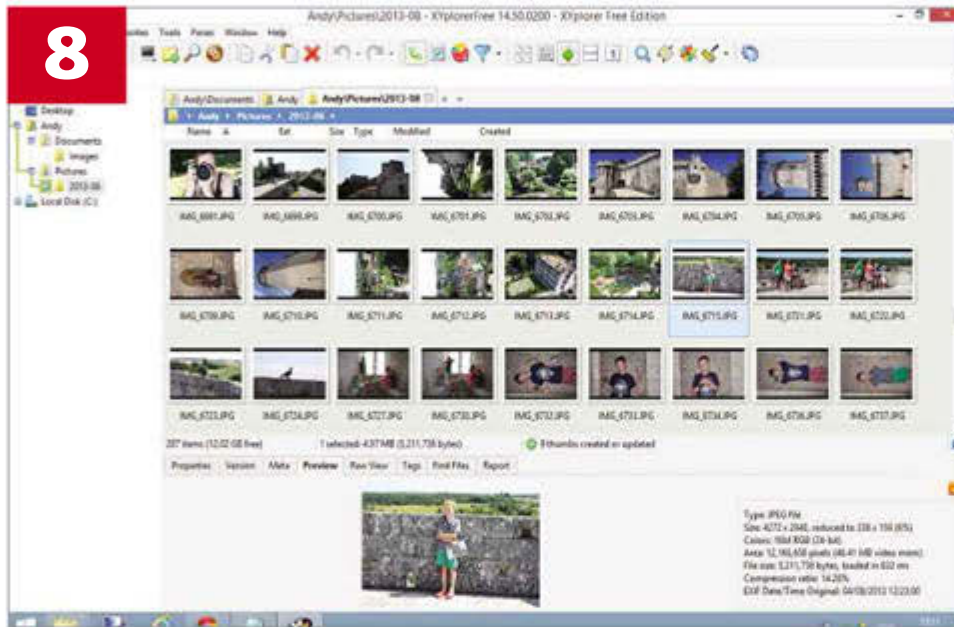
8

Andy\Pictures\2013-08 - XYplorer Free 14.50.0200 - XYplorer Free Edition

orites Tools Panes Window Help

Desktop
Andy
Documents
Images
Pictures
2013-08
Local Disk (C:)

Andy\Documents | Andy | Andy\Pictures\2013-08

Andy > Pictures > 2013-08

Name | Ext | Size | Type | Modified | Created

IMG_6681.JPG
IMG_6698.JPG
IMG_6700.JPG
IMG_6701.JPG
IMG_6702.JPG
IMG_6703.JPG
IMG_6704.JPG
IMG_6705.JPG
IMG_6706.JPG
IMG_6709.JPG
IMG_6710.JPG
IMG_6711.JPG
IMG_6712.JPG
IMG_6713.JPG
IMG_6714.JPG
IMG_6715.JPG
IMG_6721.JPG
IMG_6722.JPG
IMG_6723.JPG
IMG_6724.JPG
IMG_6727.JPG
IMG_6730.JPG
IMG_6732.JPG
IMG_6733.JPG
IMG_6734.JPG
IMG_6736.JPG
IMG_6737.JPG

287 items (12.02 GB free)
1 selected: 4.97 MB (5,211,738 bytes)
8 thumbs created or updated

Properties | Version | Meta | Preview | Raw View | Tags | Find Files | Report

Type: JPEG File
Size: 4272 x 2848, reduced to 238 x 158 (6%)
Colors: 16bit RGB (24-bit)
Area: 12,166,656 pixels (46.41 MB video mem)
File size: 5,211,738 bytes, loaded in 602 ms
Compression ratio: 14.26%
EXIF Date/Time Original: 04/08/2013 12:23:00